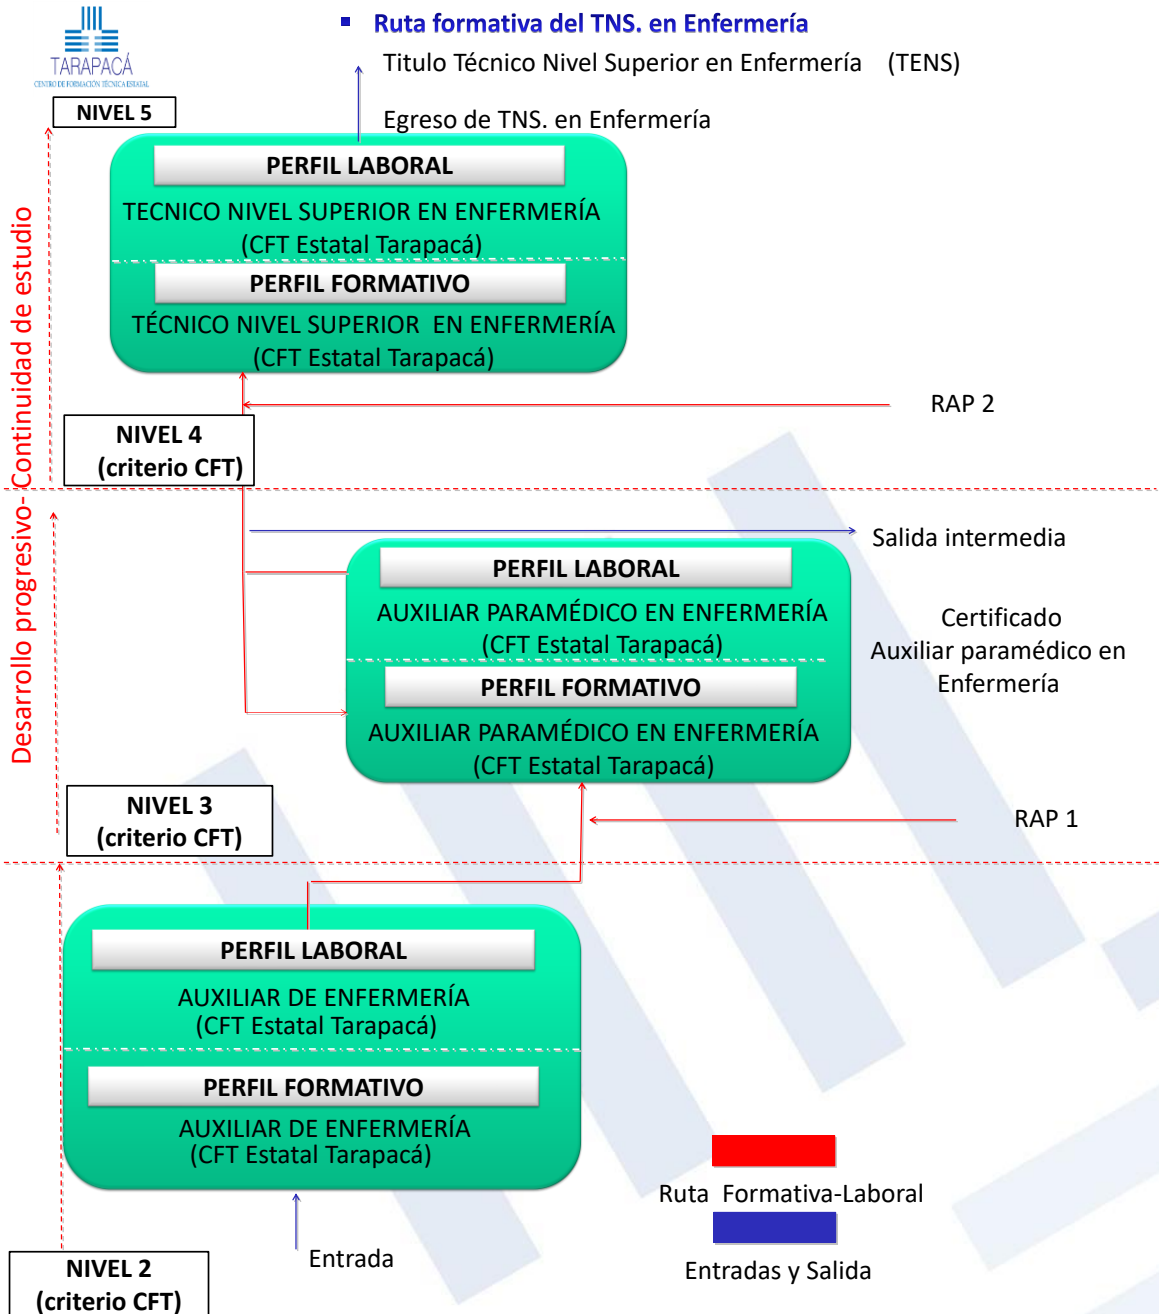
TARAPACÁ
CENTRO DE FORMACIÓN TÉCNICA ESTATAL

Ruta formativa del TNS. en Enfermería

Titulo Técnico Nivel Superior en Enfermería (TENS)

Egreso de TNS. en Enfermería

NIVEL 5

PERFIL LABORAL
TECNICO NIVEL SUPERIOR EN ENFERMERÍA (CFT Estatal Tarapacá)

PERFIL FORMATIVO
TÉCNICO NIVEL SUPERIOR EN ENFERMERÍA (CFT Estatal Tarapacá)

RAP 2

NIVEL 4 (criterio CFT)

Desarrollo progresivo-Continuidad de estudio

Salida intermedia

PERFIL LABORAL
AUXILIAR PARAMÉDICO EN ENFERMERÍA (CFT Estatal Tarapacá)

PERFIL FORMATIVO
AUXILIAR PARAMÉDICO EN ENFERMERÍA (CFT Estatal Tarapacá)

Certificado Auxiliar paramédico en Enfermería

NIVEL 3 (criterio CFT)

RAP 1

PERFIL LABORAL
AUXILIAR DE ENFERMERÍA (CFT Estatal Tarapacá)

PERFIL FORMATIVO
AUXILIAR DE ENFERMERÍA (CFT Estatal Tarapacá)

Ruta Formativa-Laboral

Entradas y Salida

Entrada

NIVEL 2 (criterio CFT)